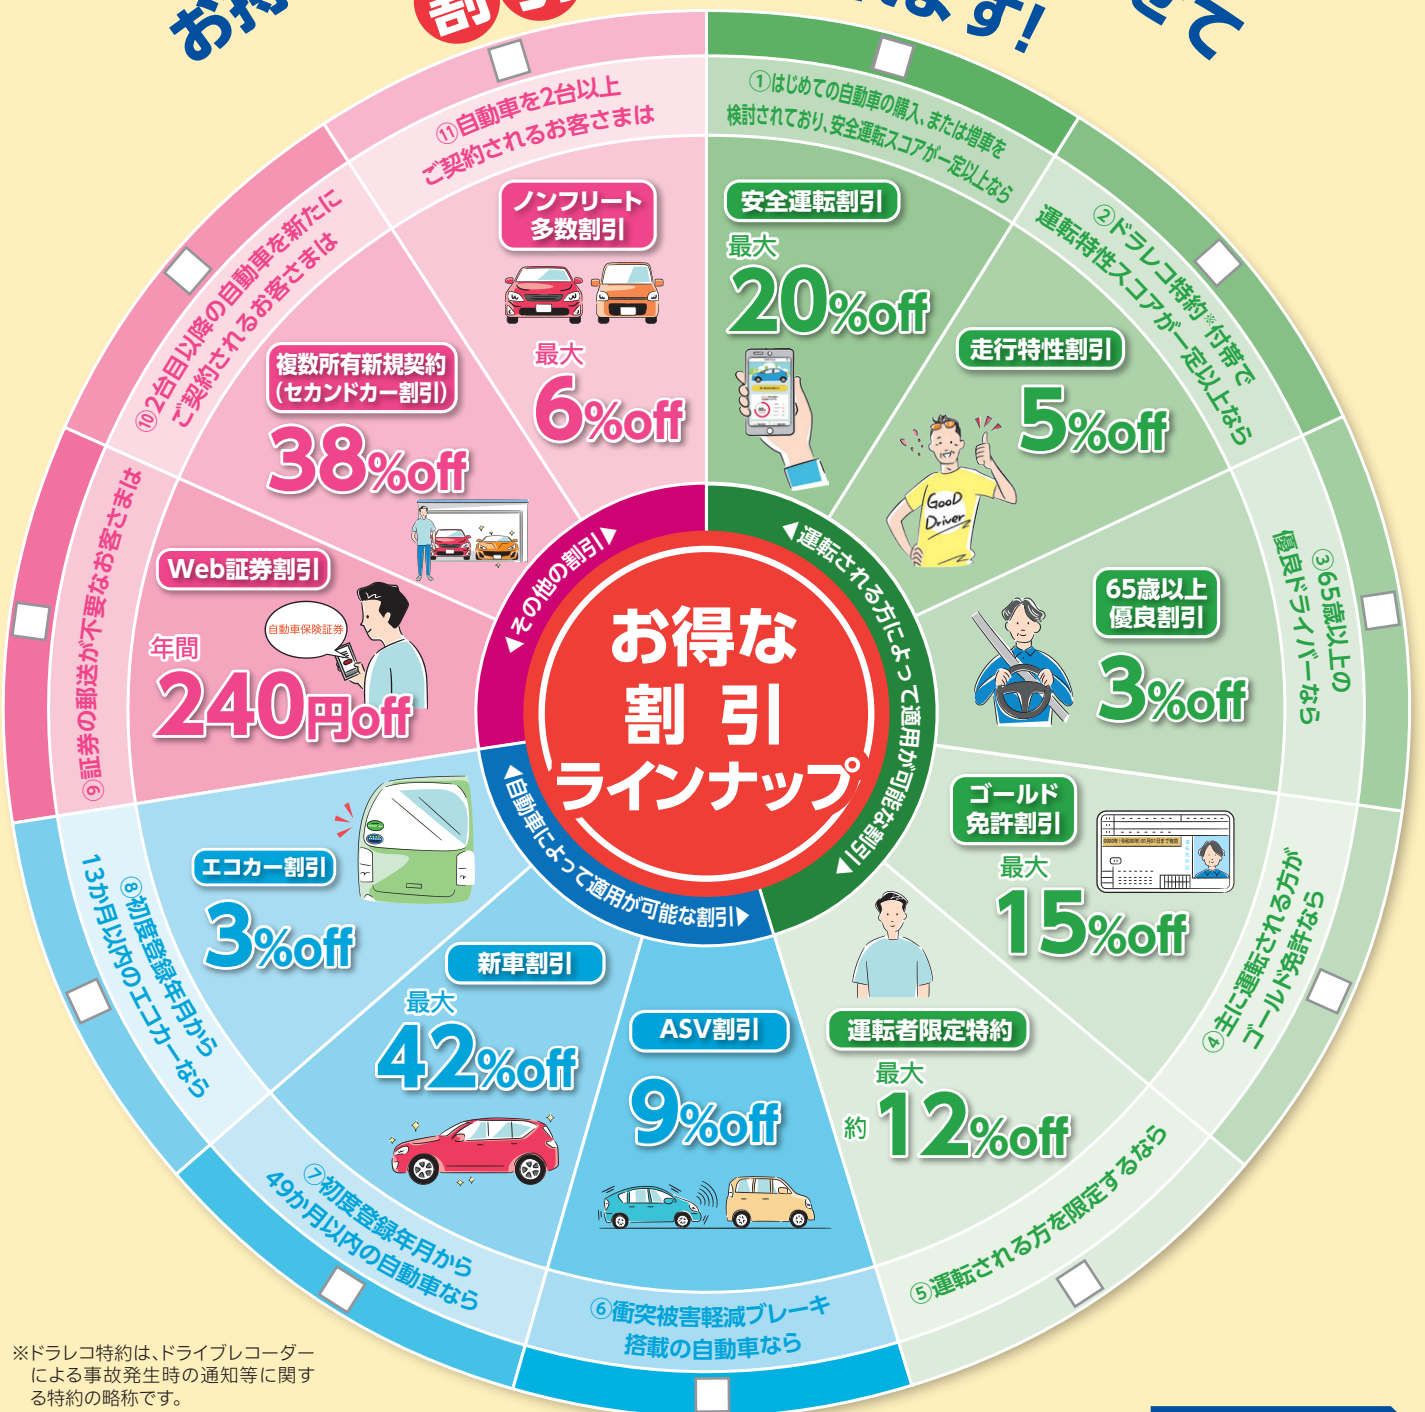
お得な
割
ます!

①はじめての自動車の購入、または増車を検討されており、安全運転スコアが一定以上なら

安全運転割引
最大
20%off

②ドラレコ特約※付帯で運転特性スコアが一定以上なら

走行特性割引
5%off

Good Driver

③65歳以上の優良ドライバーなら

65歳以上優良割引
3%off

④主に運転される方がゴールド免許なら

ゴールド免許割引
最大
15%off

⑤運転される方を限定するなら

運転者限定特約
最大
約12%off

⑥衝突被害軽減ブレーキ搭載の自動車なら

ASV割引
9%off

⑦初度登録年月から49か月以内の自動車なら

新車割引
最大
42%off

⑧初度登録年月から13か月以内のエコカーなら

エコカー割引
3%off

⑨証券の郵送が不要なお客さまは

Web証券割引
自動車保険証券
年間
240円off

⑩2台目以降の自動車を新たにご契約されるお客さまは

複数所有新規契約(セカンドカー割引)
38%off

⑪自動車を2台以上ご契約されるお客さまは

ノンフリート多数割引
最大
6%off

お得な割引ラインナップ

◀運転される方によって適用が可能な割引▶
◀自動車によって適用が可能な割引▶
◀その他の割引▶

※ドラレコ特約は、ドライブレコーダーによる事故発生時の通知等に関する特約の略称です。